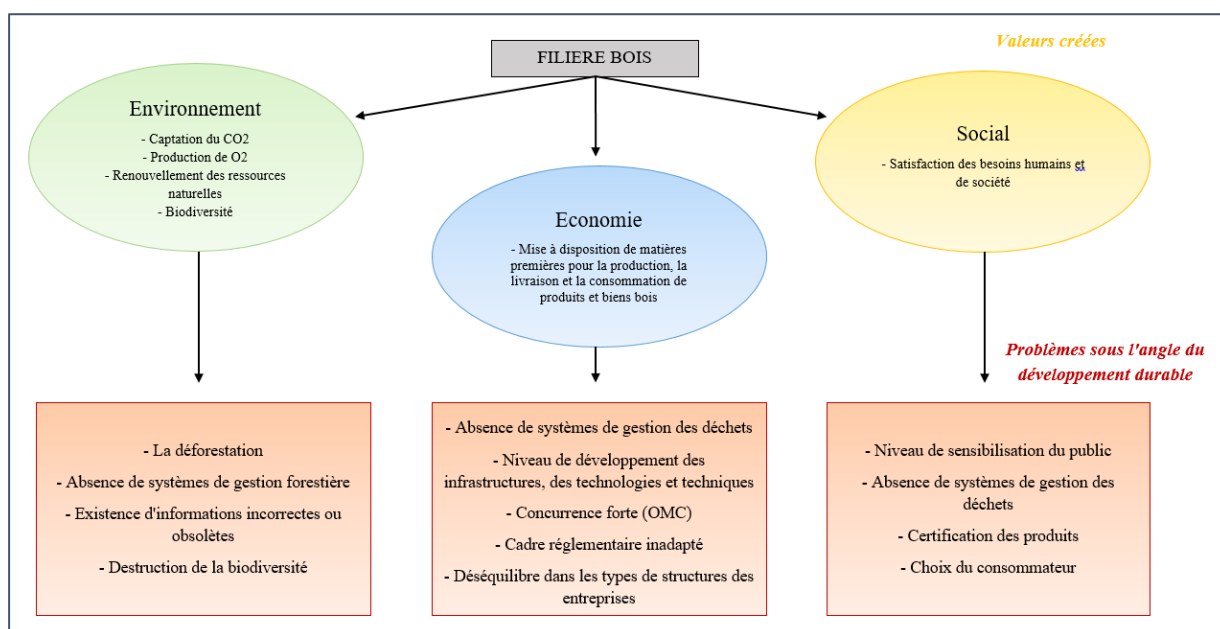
FILIERE BOIS

Valeurs créées

Environnement

- Captation du CO2
- Production de O2
- Renouvellement des ressources naturelles
- Biodiversité

Economie

- Mise à disposition de matières premières pour la production, la livraison et la consommation de produits et biens bois

Social

- Satisfaction des besoins humains et de société

Problèmes sous l'angle du développement durable

- La déforestation
- Absence de systèmes de gestion forestière
- Existence d'informations incorrectes ou obsolètes
- Destruction de la biodiversité

- Absence de systèmes de gestion des déchets
- Niveau de développement des infrastructures, des technologies et techniques
- Concurrence forte (OMC)
- Cadre réglementaire inadapté
- Déséquilibre dans les types de structures des entreprises

- Niveau de sensibilisation du public
- Absence de systèmes de gestion des déchets
- Certification des produits
- Choix du consommateur